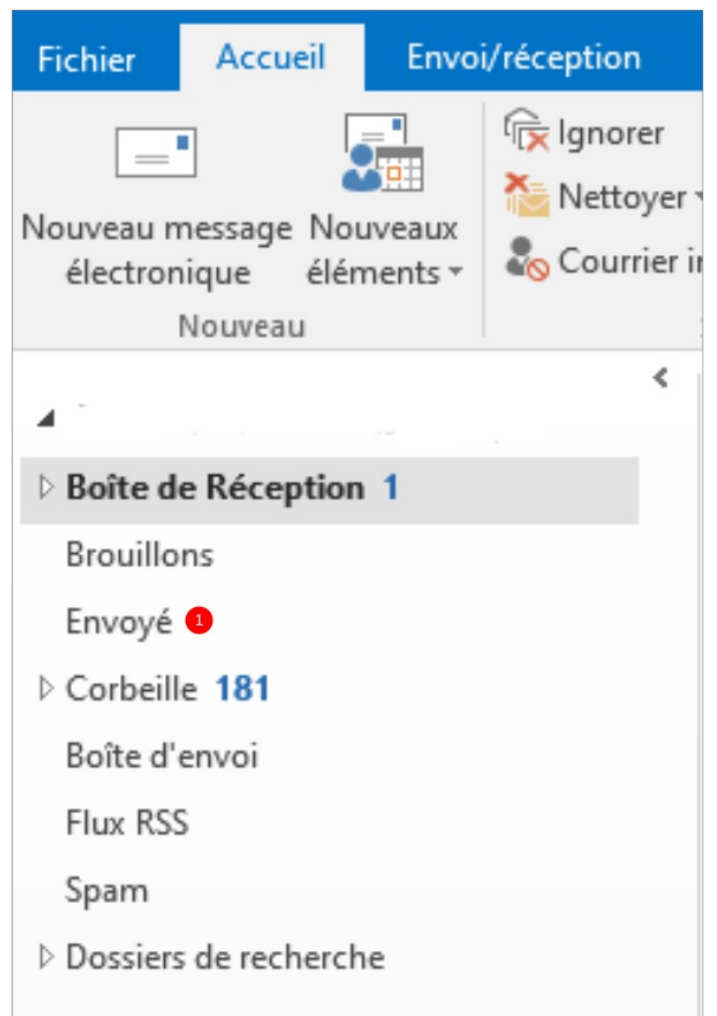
Fichier Accueil Envoi/réception

Nouveau message électronique
Nouveaux éléments
Nouveau

Ignorer
Nettoyer
Courrier i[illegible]

Boîte de Réception 1
Brouillons
Envoyé 1
Corbeille 181
Boîte d'envoi
Flux RSS
Spam
Dossiers de recherche